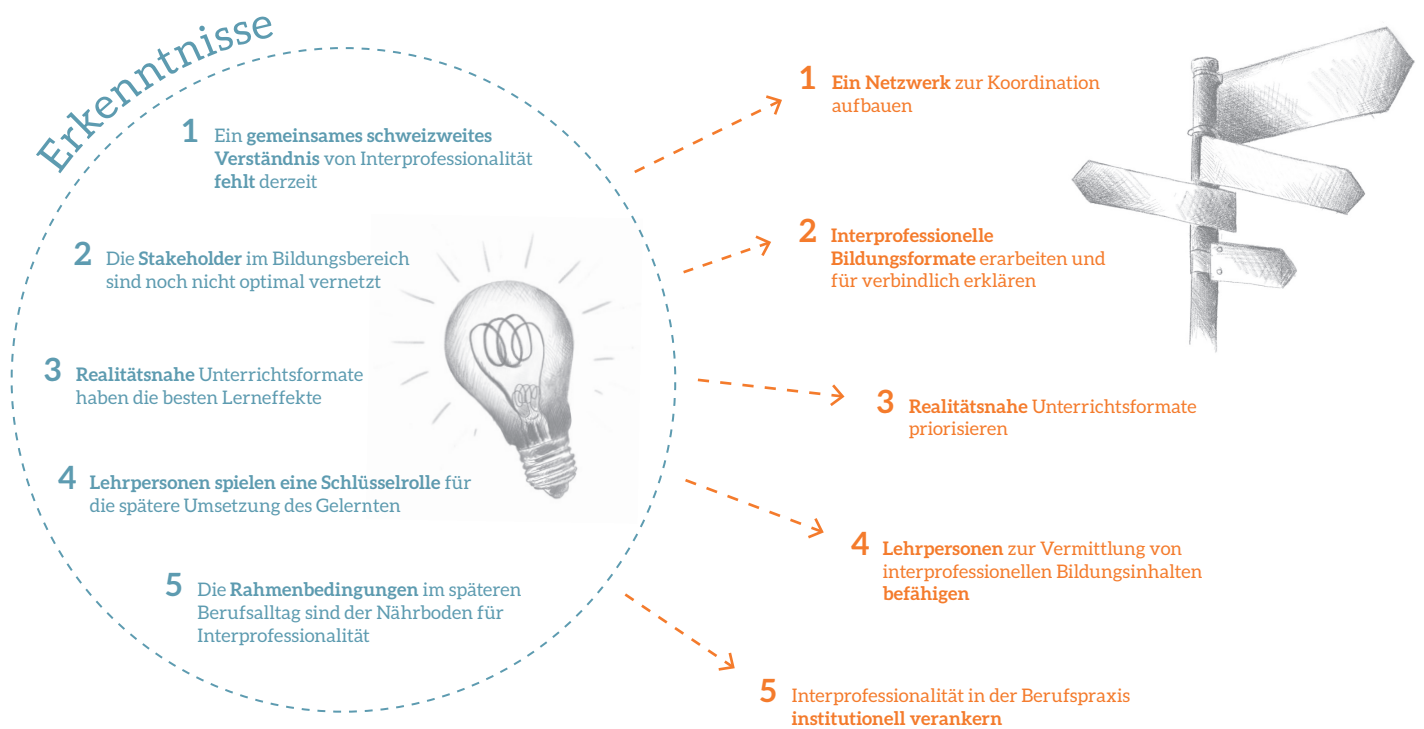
Erkenntnisse

1 Ein gemeinsames schweizweites Verständnis von Interprofessionalität fehlt derzeit

2 Die Stakeholder im Bildungsbereich sind noch nicht optimal vernetzt

3 Realitätsnahe Unterrichtsformate haben die besten Lerneffekte

4 Lehrpersonen spielen eine Schlüsselrolle für die spätere Umsetzung des Gelernten

5 Die Rahmenbedingungen im späteren Berufsalltag sind der Nährboden für Interprofessionalität

1 Ein Netzwerk zur Koordination aufbauen

2 Interprofessionelle Bildungsformate erarbeiten und für verbindlich erklären

3 Realitätsnahe Unterrichtsformate priorisieren

4 Lehrpersonen zur Vermittlung von interprofessionellen Bildungsinhalten befähigen

5 Interprofessionalität in der Berufspraxis institutionell verankern